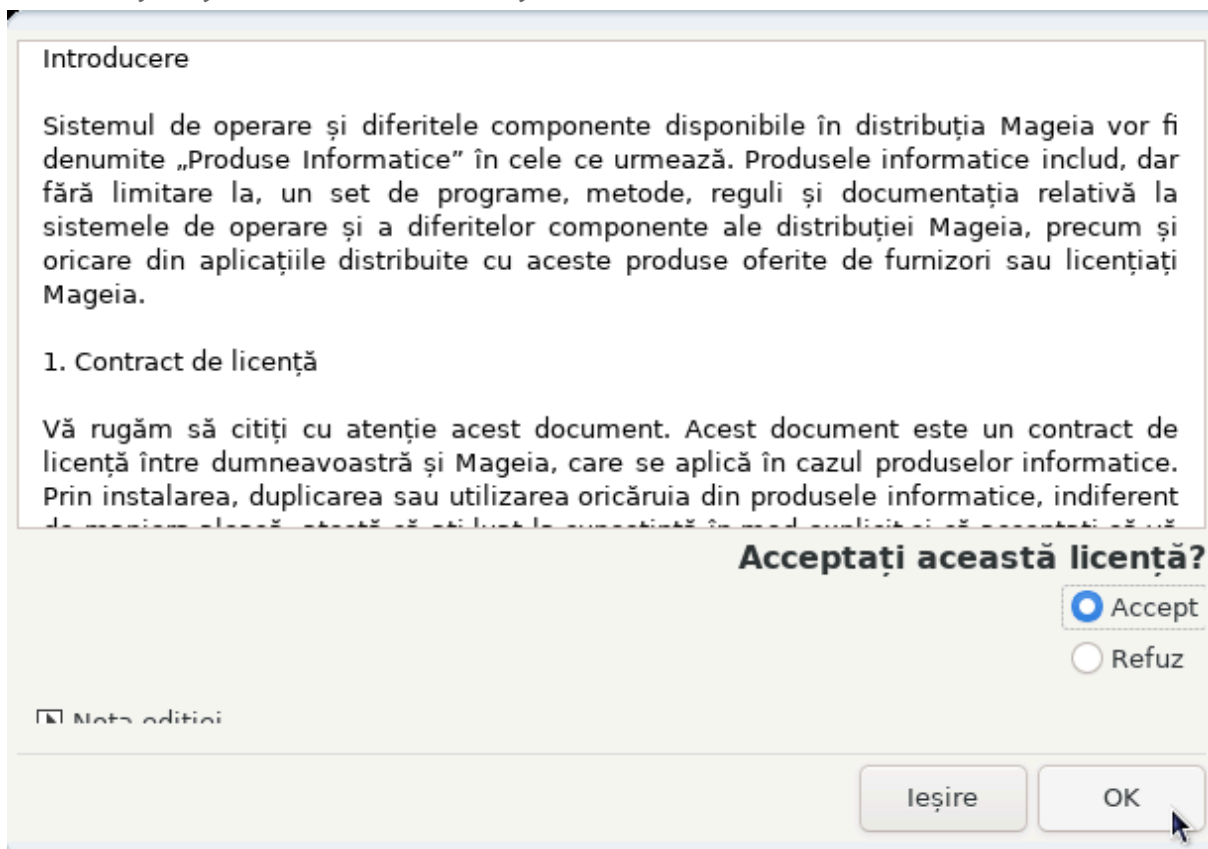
Introducere

Sistemul de operare și diferitele componente disponibile în distribuția Mageia vor fi denumite „Produse Informatice” în cele ce urmează. Produsele informatice includ, dar fără limitare la, un set de programe, metode, reguli și documentația relativă la sistemele de operare și a diferitelor componente ale distribuției Mageia, precum și oricare din aplicațiile distribuite cu aceste produse oferite de furnizori sau licențiați Mageia.

1. Contract de licență

Vă rugăm să citiți cu atenție acest document. Acest document este un contract de licență între dumneavoastră și Mageia, care se aplică în cazul produselor informatice. Prin instalarea, duplicarea sau utilizarea oricăruia din produsele informatice, indiferent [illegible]

Acceptați această licență?

Accept

Refuz

Nota ediției

Ieșire

OK